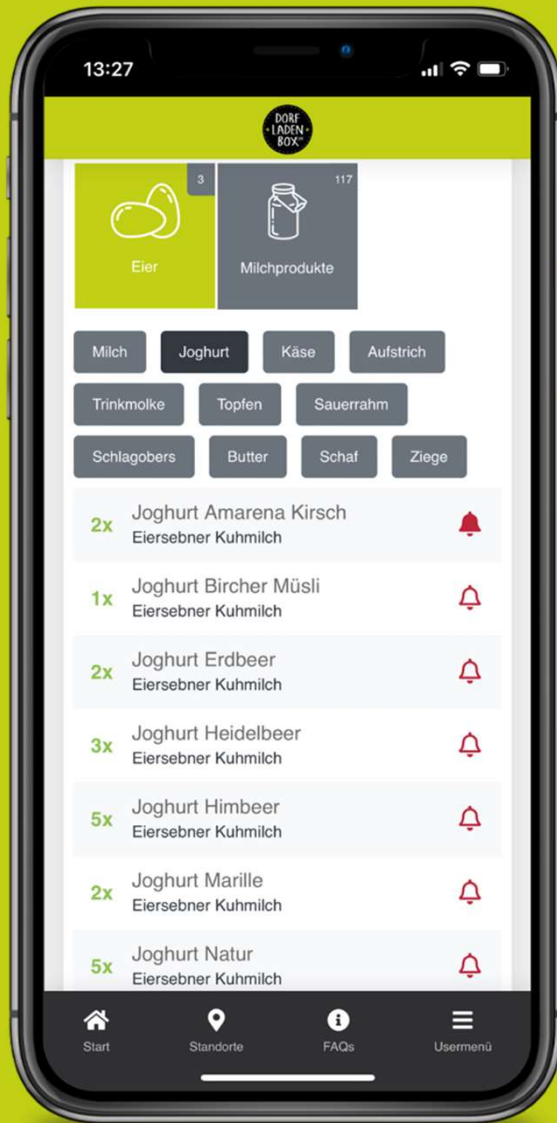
13:27

DORF LADEN BOX

3
Eier

117
Milchprodukte

Milch
Joghurt
Käse
Aufstrich
Trinkmolke
Topfen
Sauerrahm
Schlagobers
Butter
Schaf
Ziege

2x Joghurt Amarena Kirsch
Eiersebner Kuhmilch

1x Joghurt Bircher Müsli
Eiersebner Kuhmilch

2x Joghurt Erdbeer
Eiersebner Kuhmilch

3x Joghurt Heidelbeer
Eiersebner Kuhmilch

5x Joghurt Himbeer
Eiersebner Kuhmilch

2x Joghurt Marille
Eiersebner Kuhmilch

5x Joghurt Natur
Eiersebner Kuhmilch

Start
Standorte
FAQs
Usermenü